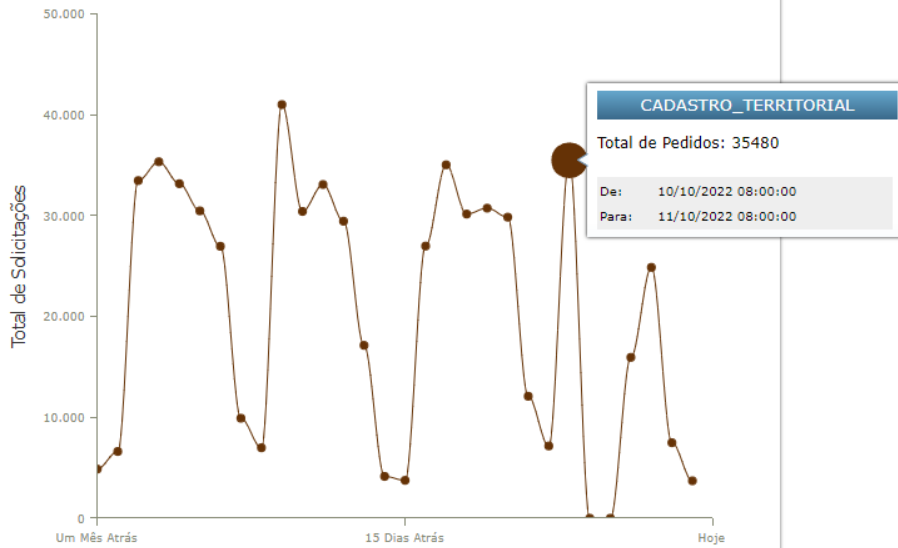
50.000
40.000
30.000
20.000
10.000
0

Total de Solicitações

Um Mês Atrás
15 Dias Atrás
Hoje

CADASTRO_TERRITORIAL
Total de Pedidos: 35480

| De: | 10/10/2022 08:00:00 |
|---|---|
| Para: | 11/10/2022 08:00:00 |